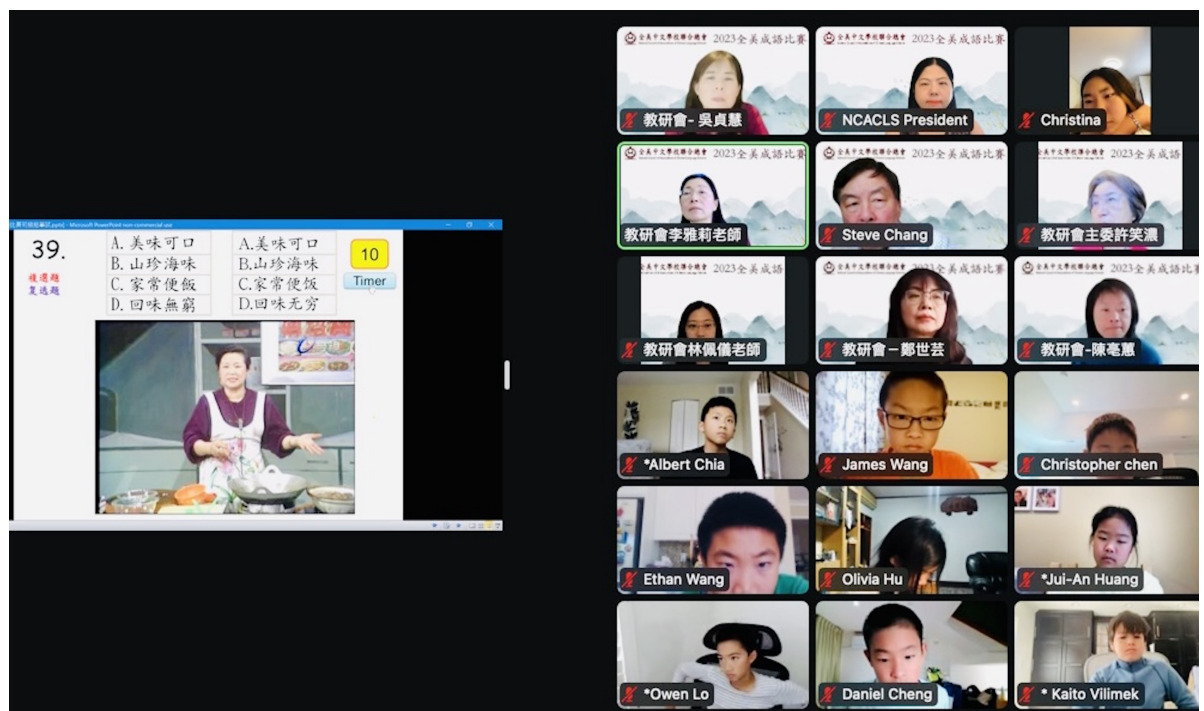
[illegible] - Microsoft PowerPoint non-commercial use

39.

複選題
复选题

A. 美味可口
B. 山珍海味
C. 家常便飯
D. 回味無窮

A.美味可口
B.山珍海味
C.家常便饭
D.回味无穷

10
Timer

全美中文學校聯合總會 2023全美成語比賽
教研會- 吳貞慧

全美中文學校聯合總會 2023全美成語比賽
NCACLS President

Christina

全美中文學校聯合總會 2023全美成語比賽
教研會李雅莉老師

全美中文學校聯合總會 2023全美成語比賽
Steve Chang

全美中文學校聯合總會 2023全美成語
教研會主委許笑濃

全美中文學校聯合總會 2023全美成語
教研會林佩儀老師

全美中文學校聯合總會 2023全美成語比賽
教研會－鄭世芸

全美中文學校聯合總會 2023全美成語比賽
教研會-陳亳蕙

*Albert Chia

James Wang

Christopher chen

Ethan Wang

Olivia Hu

*Jui-An Huang

*Owen Lo

Daniel Cheng

* Kaito Vilimek